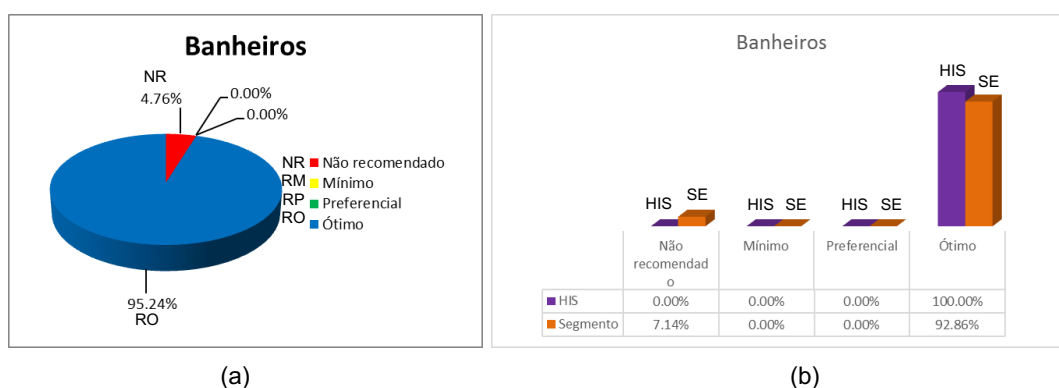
Banheiros

NR
4.76%
0.00%
0.00%

NR Não recomendado
RM Mínimo
RP Preferencial
RO Ótimo

95.24%
RO

(a)

Banheiros

HIS SE
HIS SE
HIS SE
HIS SE

| | Não recomendado | Mínimo | Preferencial | Ótimo |
|---|---|---|---|---|
| HIS | 0.00% | 0.00% | 0.00% | 100.00% |
| Segmento | 7.14% | 0.00% | 0.00% | 92.86% |

(b)